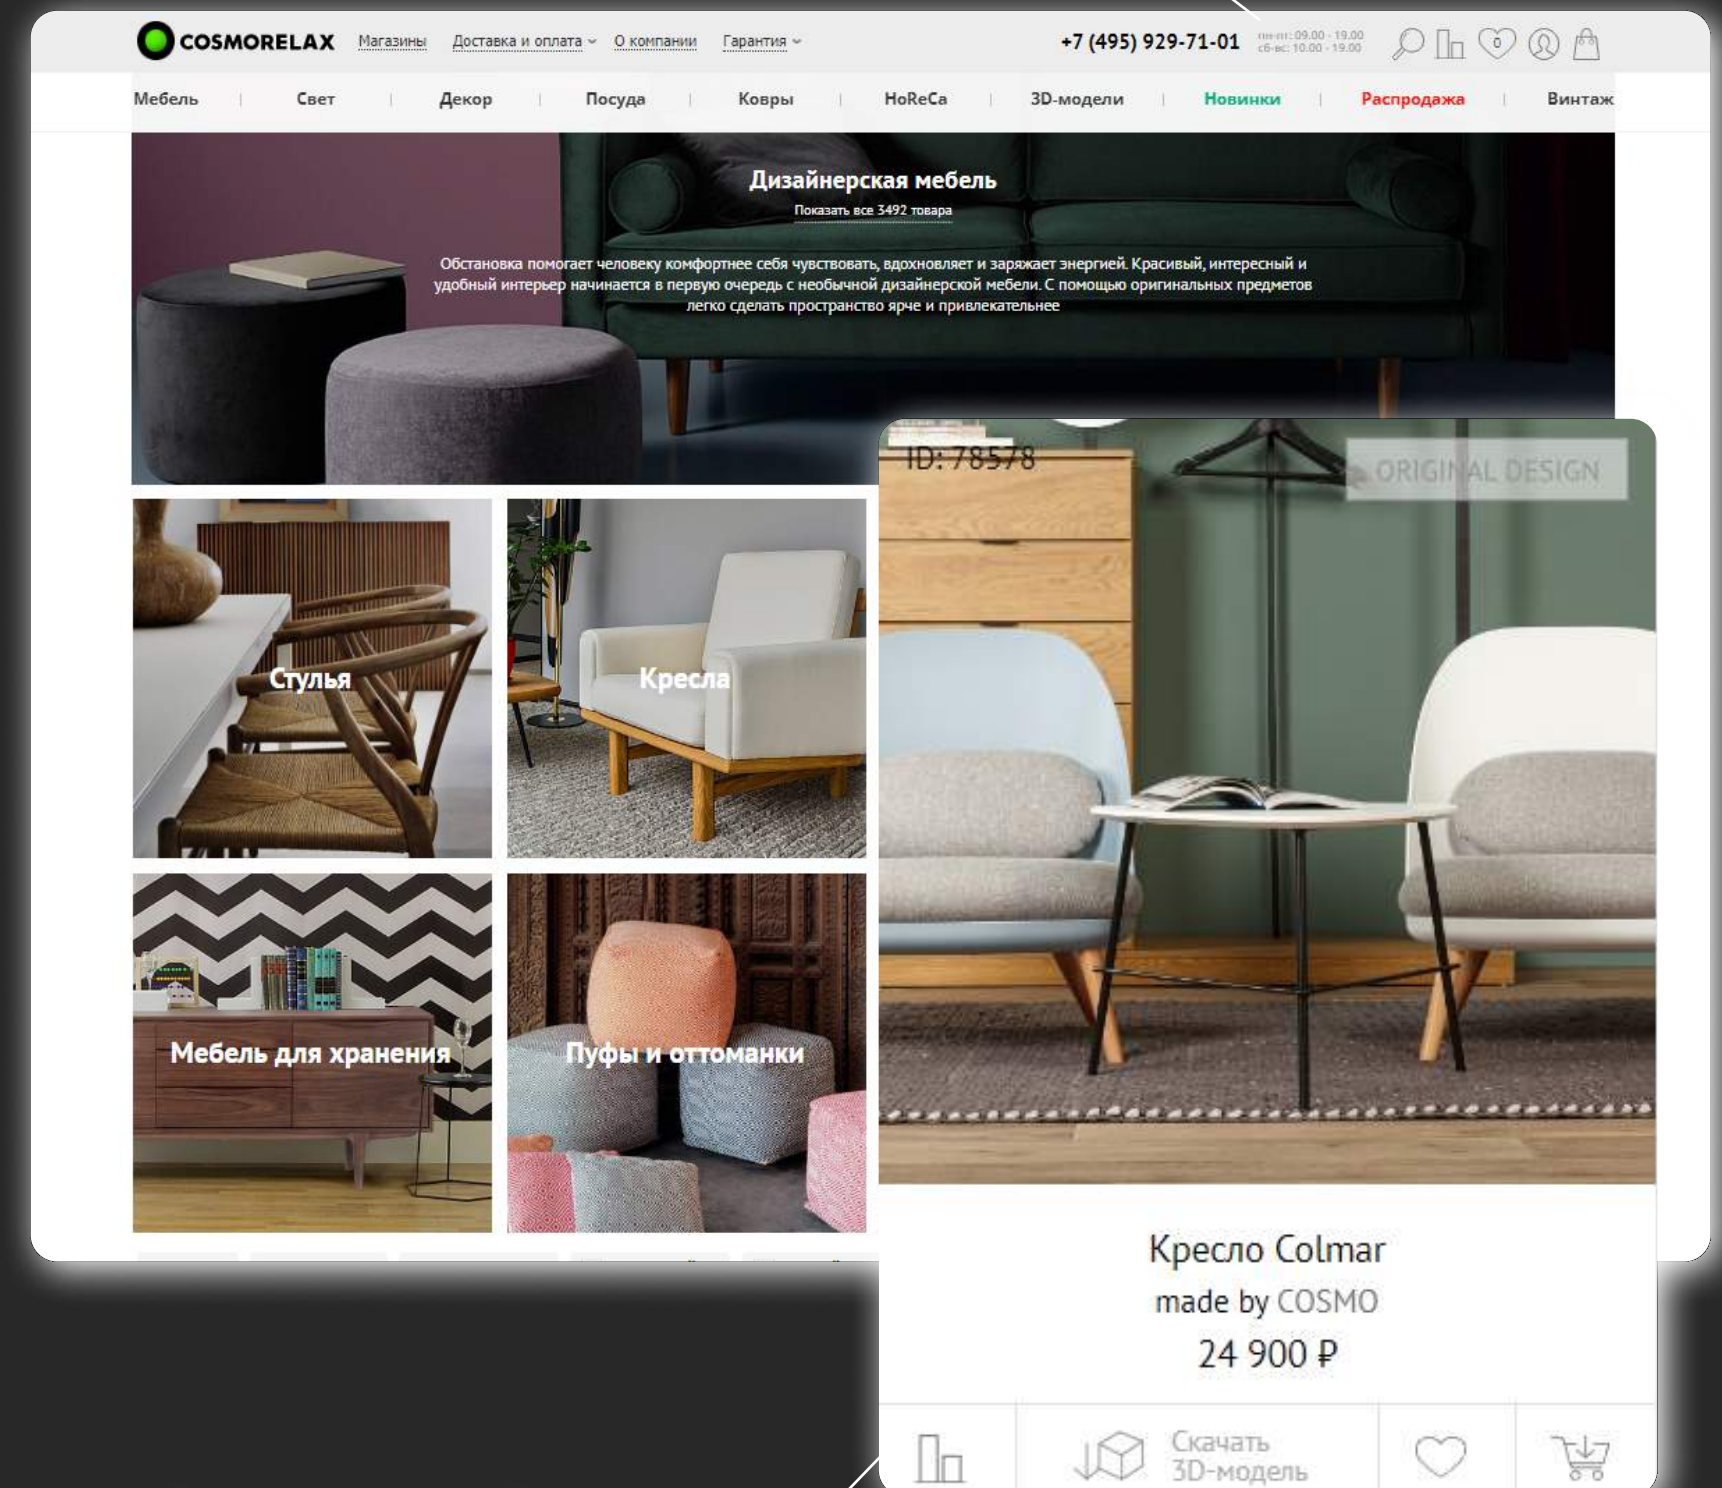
COSMORELAX Магазины Доставка и оплата О компании Гарантия

+7 (495) 929-71-01 пн-пт: 09.00 - 19.00 сб-вс: 10.00 - 19.00

0

Мебель | Свет | Декор | Посуда | Ковры | HoReCa | 3D-модели | Новинки | Распродажа | Винтаж

Дизайнерская мебель

Показать все 3492 товара

Обстановка помогает человеку комфортнее себя чувствовать, вдохновляет и заряжает энергией. Красивый, интересный и удобный интерьер начинается в первую очередь с необычной дизайнерской мебели. С помощью оригинальных предметов легко сделать пространство ярче и привлекательнее

Стулья

Кресла

Мебель для хранения

Пуфы и оттоманки

ID: 78578

ORIGINAL DESIGN

Кресло Colmar

made by COSMO

24 900 ₽

Скачать 3D-модель